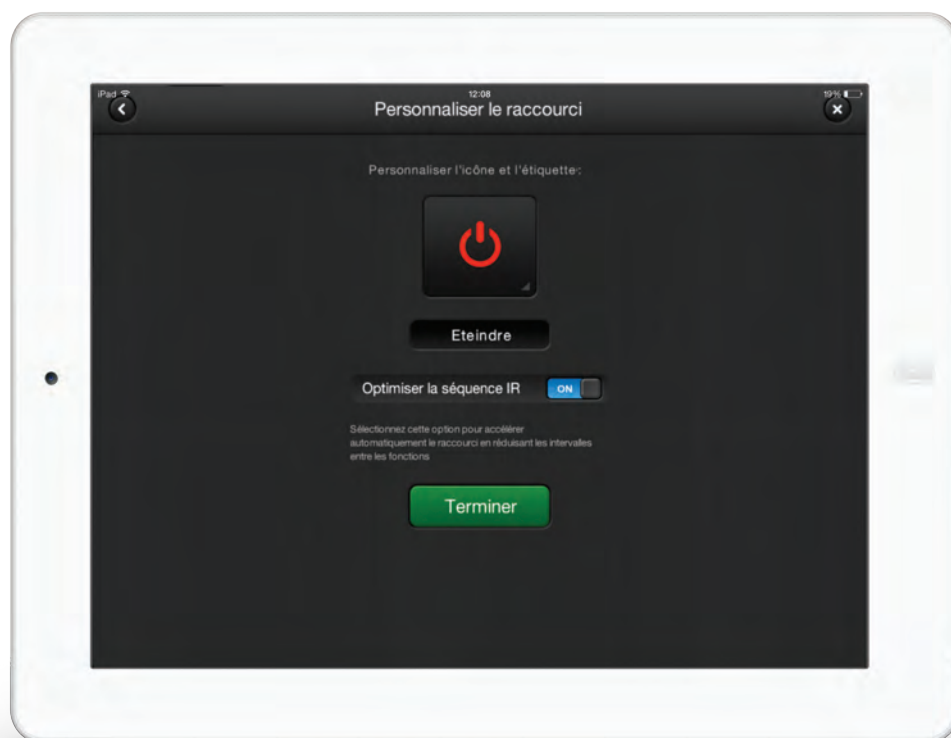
iPad
12:08
19%
Personnaliser le raccourci

Personnaliser l'icône et l'étiquette:

Eteindre

Optimiser la séquence IR ON

Sélectionnez cette option pour accélérer automatiquement le raccourci en réduisant les intervalles entre les fonctions

Terminer